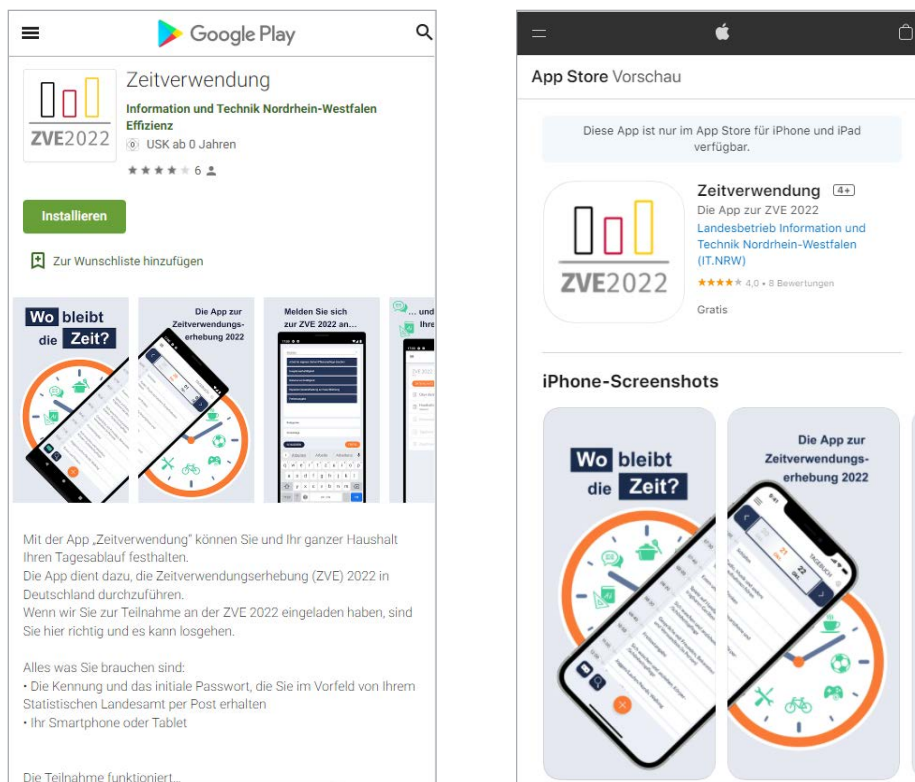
Google Play

ZVE2022

Zeitverwendung

Information und Technik Nordrhein-Westfalen

Effizienz

USK ab 0 Jahren

6

Installieren

Zur Wunschliste hinzufügen

Wo bleibt die Zeit?

Die App zur Zeitverwendungserhebung 2022

Melden Sie sich zur ZVE 2022 an...

... und Ihre

Mit der App „Zeitverwendung" können Sie und Ihr ganzer Haushalt Ihren Tagesablauf festhalten.
Die App dient dazu, die Zeitverwendungserhebung (ZVE) 2022 in Deutschland durchzuführen.
Wenn wir Sie zur Teilnahme an der ZVE 2022 eingeladen haben, sind Sie hier richtig und es kann losgehen.

Alles was Sie brauchen sind:
• Die Kennung und das initiale Passwort, die Sie im Vorfeld von Ihrem Statistischen Landesamt per Post erhalten
• Ihr Smartphone oder Tablet

Die Teilnahme funktioniert...

App Store Vorschau

Diese App ist nur im App Store für iPhone und iPad verfügbar.

ZVE2022

Zeitverwendung 4+

Die App zur ZVE 2022

Landesbetrieb Information und Technik Nordrhein-Westfalen (IT.NRW)

4,0 • 8 Bewertungen

Gratis

iPhone-Screenshots

Wo bleibt die Zeit?

Die App zur Zeitverwendungserhebung 2022